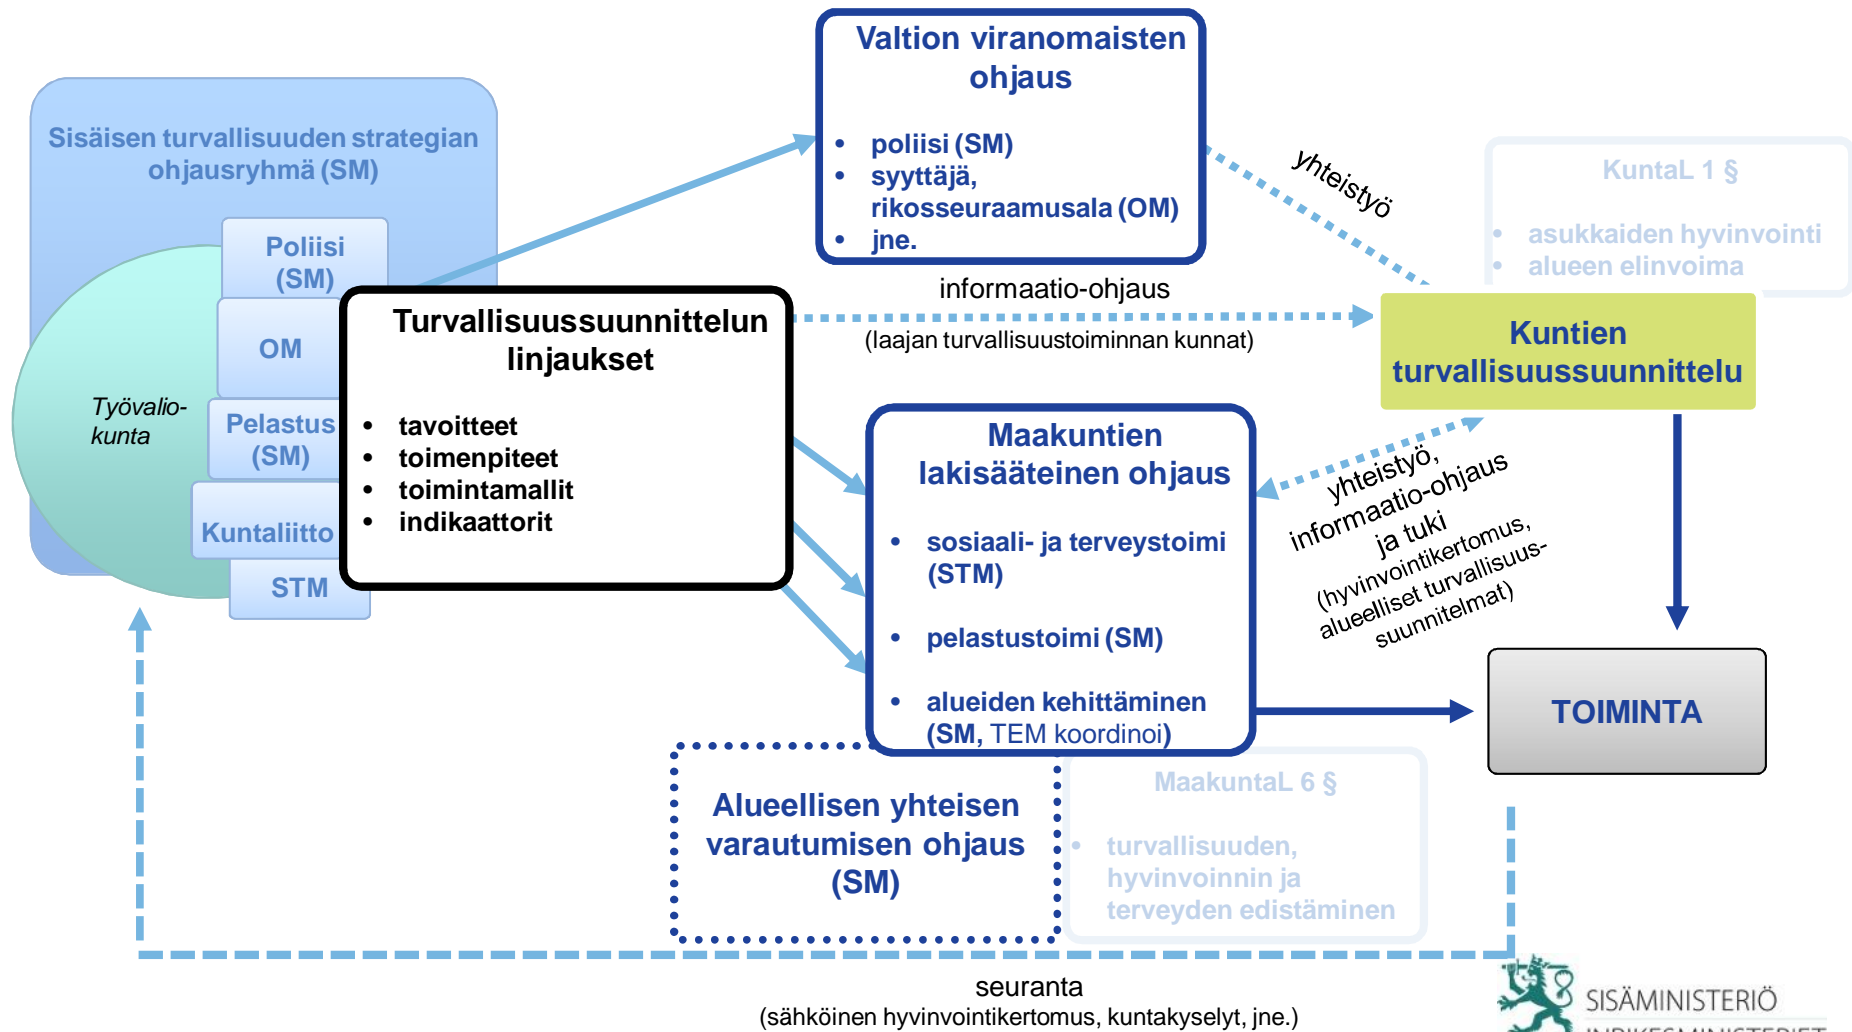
Sisäisen turvallisuuden strategian ohjausryhmä (SM)

Poliisi (SM)

OM

Pelastus (SM)

Kuntaliitto

STM

Työvalio-kunta

Turvallisuussuunnittelun linjaukset

- tavoitteet
- toimenpiteet
- toimintamallit
- indikaattorit

Valtion viranomaisten ohjaus

- poliisi (SM)
- syyttäjä, rikosseuraamusala (OM)
- jne.

yhteistyö

KuntaL 1 §

- asukkaiden hyvinvointi
- alueen elinvoima

informaatio-ohjaus

(laajan turvallisuustoiminnan kunnat)

Kuntien turvallisuussuunnittelu

Maakuntien lakisääteinen ohjaus

- sosiaali- ja terveystoimi (STM)
- pelastustoimi (SM)
- alueiden kehittäminen (SM, TEM koordinoi)

yhteistyö, informaatio-ohjaus ja tuki (hyvinvointikertomus, alueelliset turvallisuus-suunnitelmat)

TOIMINTA

Alueellisen yhteisen varautumisen ohjaus (SM)

MaakuntaL 6 §

- turvallisuuden, hyvinvoinnin ja terveyden edistäminen

seuranta
(sähköinen hyvinvointikertomus, kuntakyselyt, jne.)

SISÄMINISTERIÖ
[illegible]